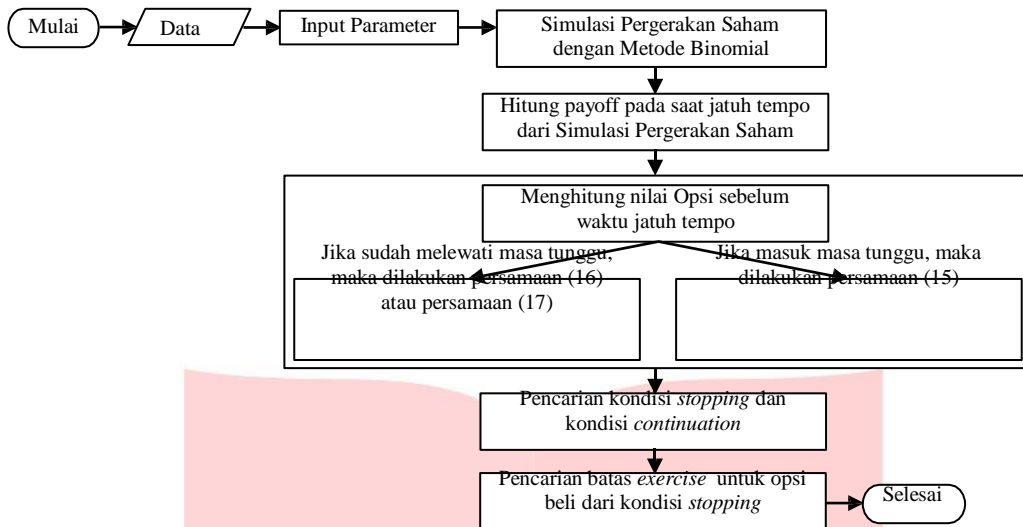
Mulai

Data

Input Parameter

Simulasi Pergerakan Saham dengan Metode Binomial

Hitung payoff pada saat jatuh tempo dari Simulasi Pergerakan Saham

Menghitung nilai Opsi sebelum waktu jatuh tempo

Jika sudah melewati masa tunggu, maka dilakukan persamaan (16) atau persamaan (17)

Jika masuk masa tunggu, maka dilakukan persamaan (15)

Pencarian kondisi *stopping* dan kondisi *continuation*

Pencarian batas *exercise* untuk opsi beli dari kondisi *stopping*

Selesai